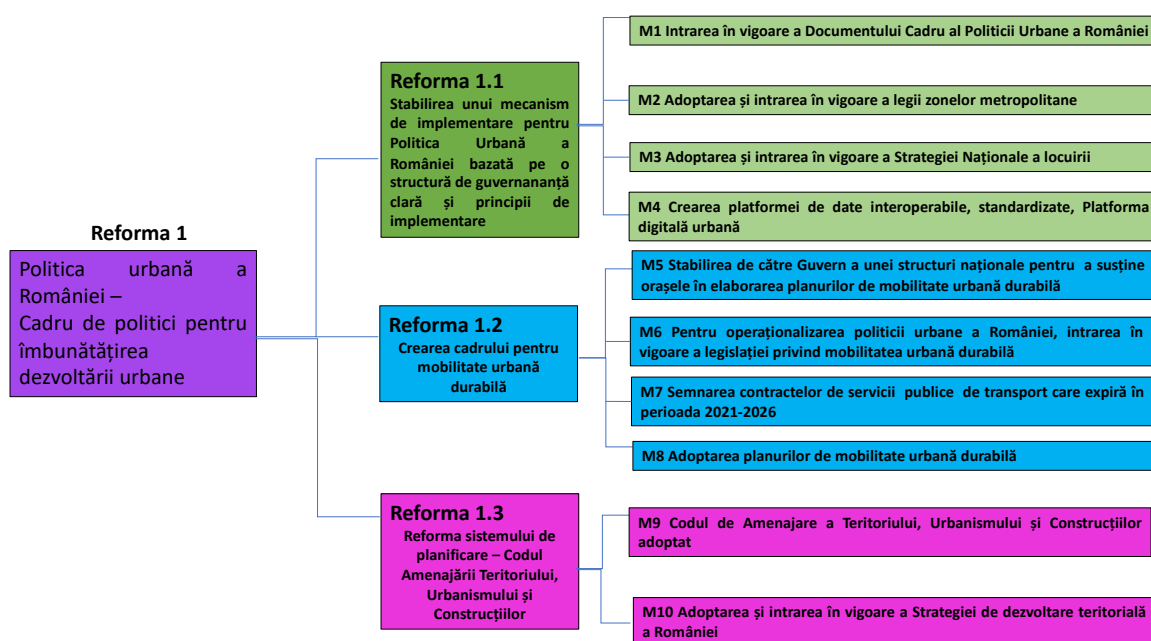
Reforma 1

Politica urbană a României –
Cadru de politici pentru îmbunătățirea dezvoltării urbane

Reforma 1.1
Stabilirea unui mecanism de implementare pentru Politica Urbană a României bazată pe o structură de guvernananță clară și principii de implementare

M1 Intrarea în vigoare a Documentului Cadru al Politicii Urbane a României

M2 Adoptarea și intrarea în vigoare a legii zonelor metropolitane

M3 Adoptarea și intrarea în vigoare a Strategiei Naționale a locuirii

M4 Crearea platformei de date interoperabile, standardizate, Platforma digitală urbană

Reforma 1.2
Crearea cadrului pentru mobilitate urbană durabilă

M5 Stabilirea de către Guvern a unei structuri naționale pentru a susține orașele în elaborarea planurilor de mobilitate urbană durabilă

M6 Pentru operaționalizarea politicii urbane a României, intrarea în vigoare a legislației privind mobilitatea urbană durabilă

M7 Semnarea contractelor de servicii publice de transport care expiră în perioada 2021-2026

M8 Adoptarea planurilor de mobilitate urbană durabilă

Reforma 1.3
Reforma sistemului de planificare – Codul Amenajării Teritoriului, Urbanismului și Construcțiilor

M9 Codul de Amenajare a Teritoriului, Urbanismului și Construcțiilor adoptat

M10 Adoptarea și intrarea în vigoare a Strategiei de dezvoltare teritorială a României